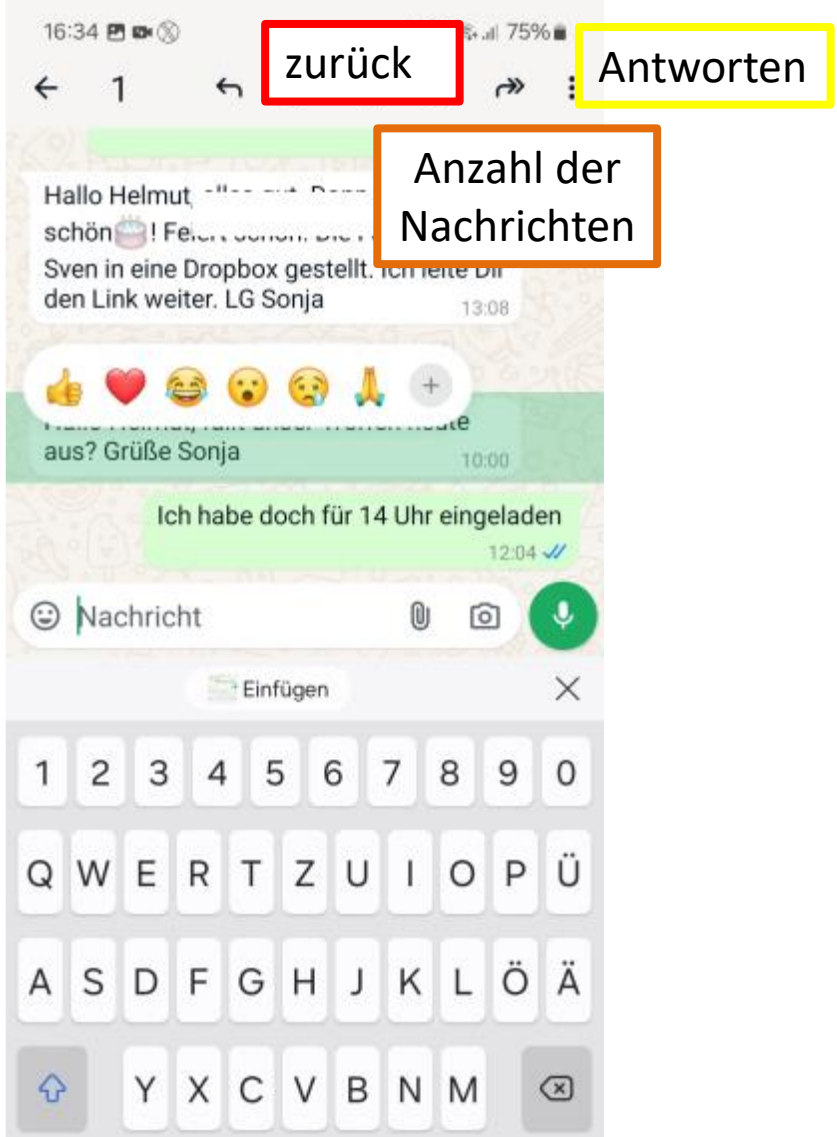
16:34 75%

← 1

zurück

Antworten

Anzahl der Nachrichten

Hallo Helmut, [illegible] schön🎂! Fe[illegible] Sven in eine Dropbox gestellt. Ich leite Dir den Link weiter. LG Sonja 13:08

👍 ❤️ 😂 😮 😢 🙏 +

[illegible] aus? Grüße Sonja 10:00

Ich habe doch für 14 Uhr eingeladen 12:04

Nachricht

Einfügen

1 2 3 4 5 6 7 8 9 0

Q W E R T Z U I O P Ü

A S D F G H J K L Ö Ä

Y X C V B N M